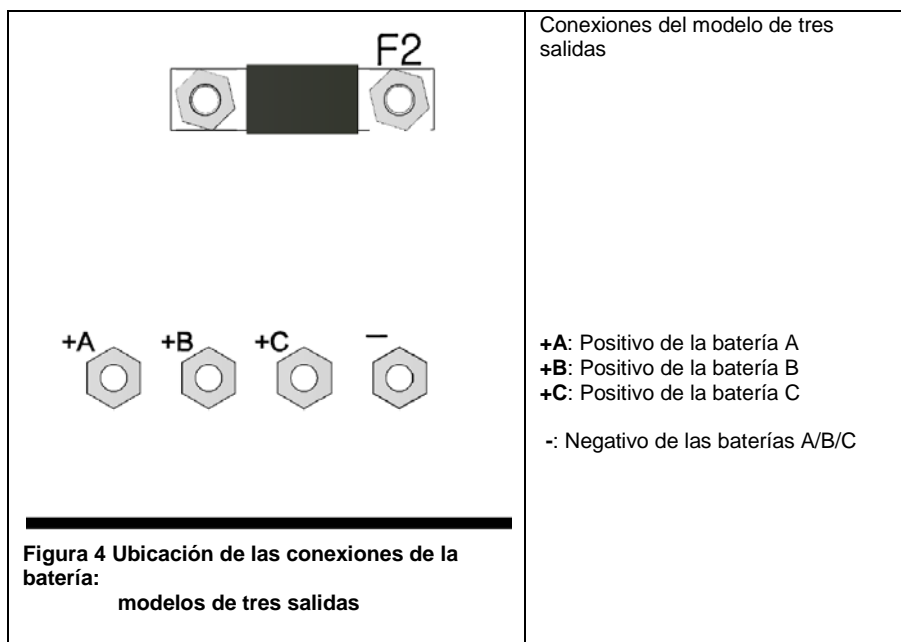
| F2<br><br>+A +B +C —<br><br>**Figura 4 Ubicación de las conexiones de la batería: modelos de tres salidas** | Conexiones del modelo de tres salidas<br><br>**+A**: Positivo de la batería A<br>**+B**: Positivo de la batería B<br>**+C**: Positivo de la batería C<br><br>**-**: Negativo de las baterías A/B/C |
|---|---|